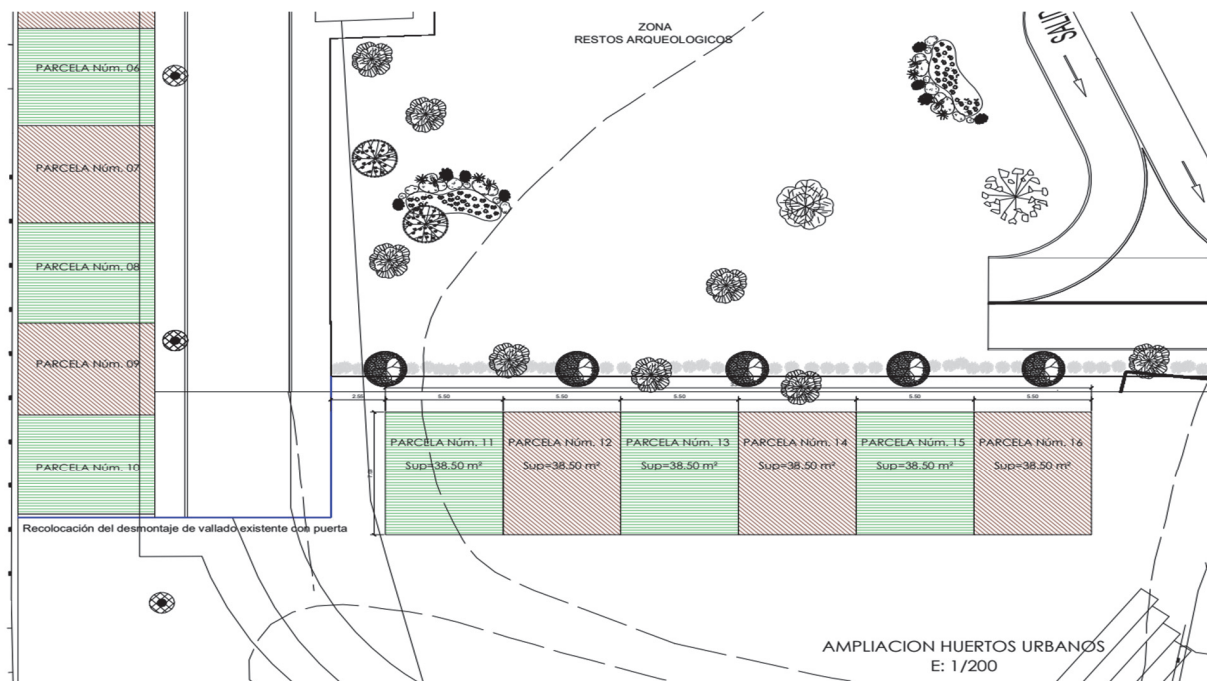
ZONA
RESTOS ARQUEOLOGICOS

SALID

PARCELA Núm. 06

PARCELA Núm. 07

PARCELA Núm. 08

PARCELA Núm. 09

PARCELA Núm. 10

2.50 5.50 5.50 5.50 5.50 5.50 5.50

| PARCELA Núm. 11 | PARCELA Núm. 12 | PARCELA Núm. 13 | PARCELA Núm. 14 | PARCELA Núm. 15 | PARCELA Núm. 16 |
|---|---|---|---|---|---|
| Sup=38.50 m² | Sup=38.50 m² | Sup=38.50 m² | Sup=38.50 m² | Sup=38.50 m² | Sup=38.50 m² |

Recolocación del desmontaje de vallado existente con puerta

AMPLIACION HUERTOS URBANOS
E: 1/200